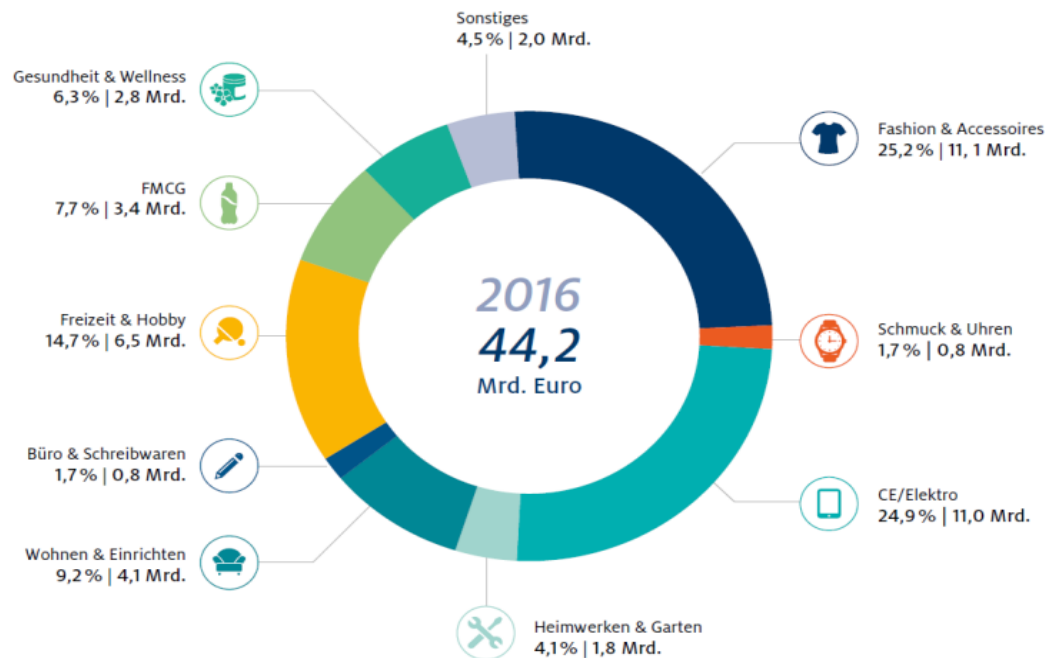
Sonstiges
4,5 % | 2,0 Mrd.

Gesundheit & Wellness
6,3 % | 2,8 Mrd.

Fashion & Accessoires
25,2 % | 11, 1 Mrd.

FMCG
7,7 % | 3,4 Mrd.

2016
44,2
Mrd. Euro

Freizeit & Hobby
14,7 % | 6,5 Mrd.

Schmuck & Uhren
1,7 % | 0,8 Mrd.

Büro & Schreibwaren
1,7 % | 0,8 Mrd.

CE/Elektro
24,9 % | 11,0 Mrd.

Wohnen & Einrichten
9,2 % | 4,1 Mrd.

Heimwerken & Garten
4,1 % | 1,8 Mrd.